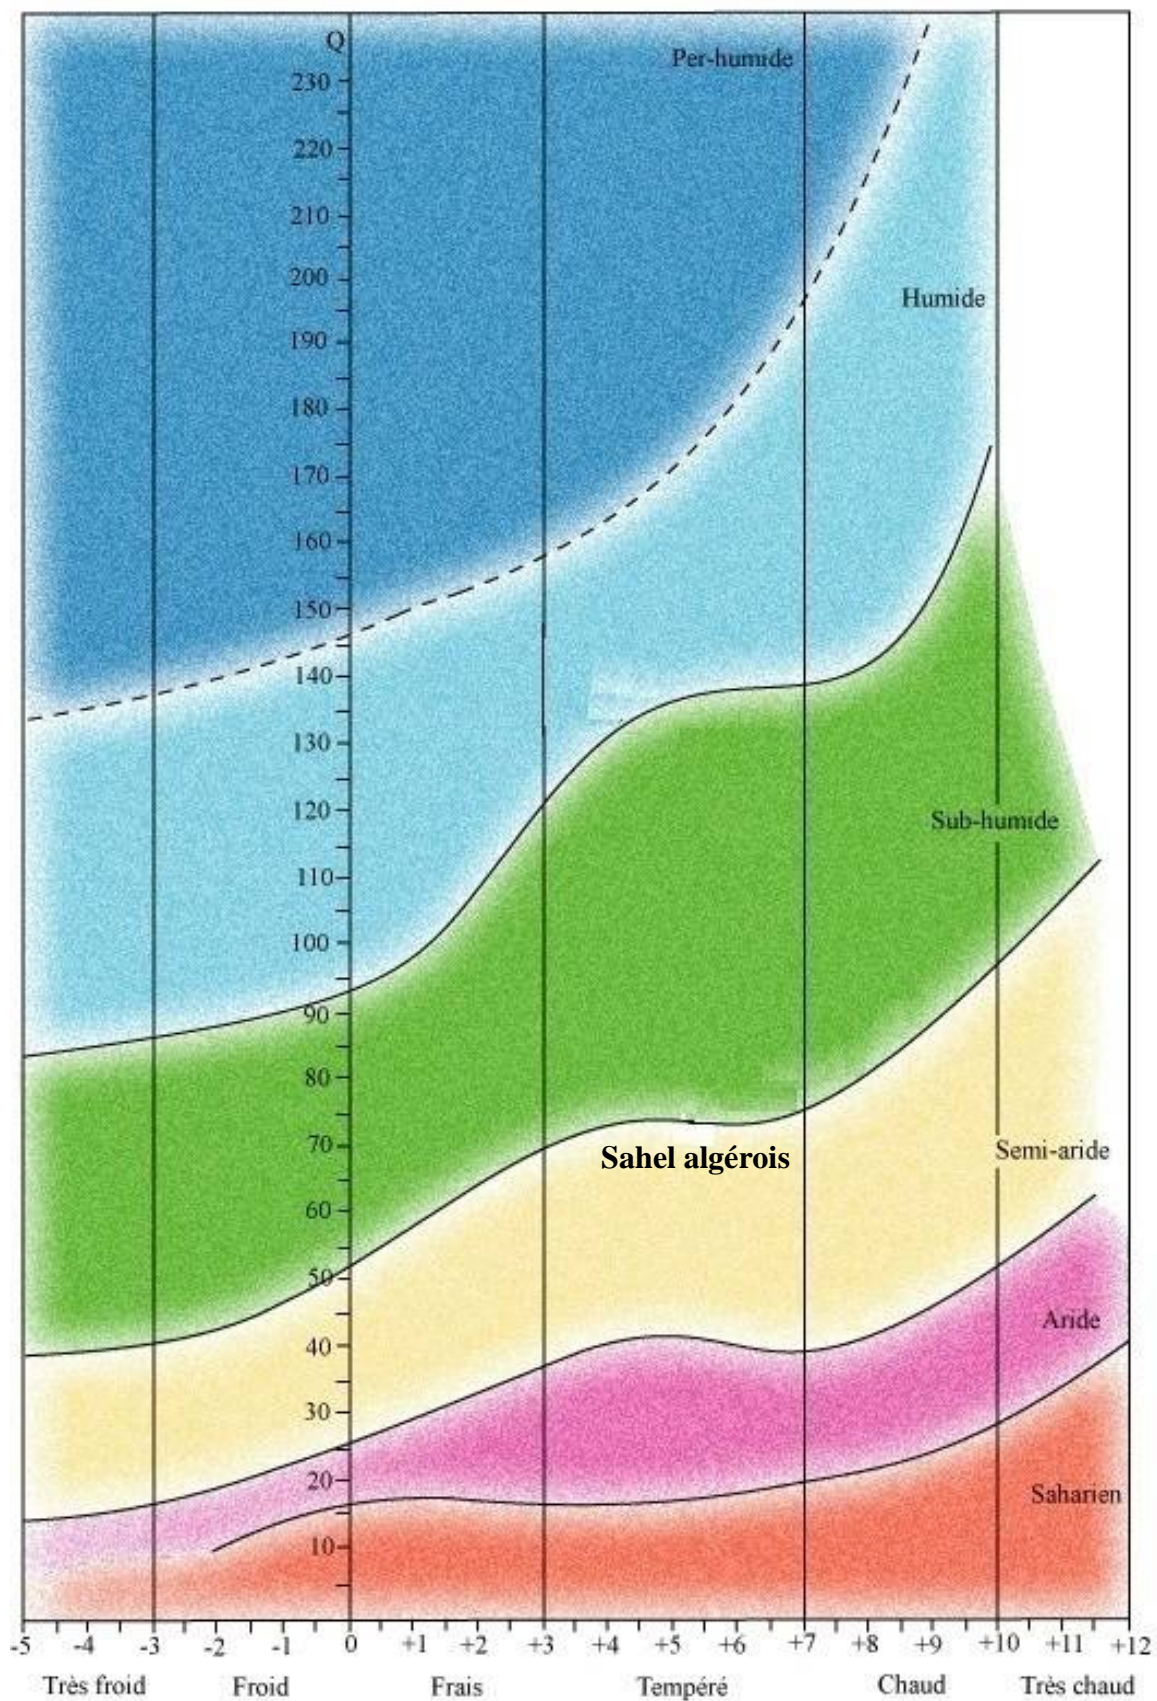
Q
230
220
210
200
190
180
170
160
150
140
130
120
110
100
90
80
70
60
50
40
30
20
10

Per-humide
Humide
Sub-humide
Sahel algérois
Semi-aride
Aride
Saharien

-5 -4 -3 -2 -1 0 +1 +2 +3 +4 +5 +6 +7 +8 +9 +10 +11 +12

Très froid Froid Frais Tempéré Chaud Très chaud